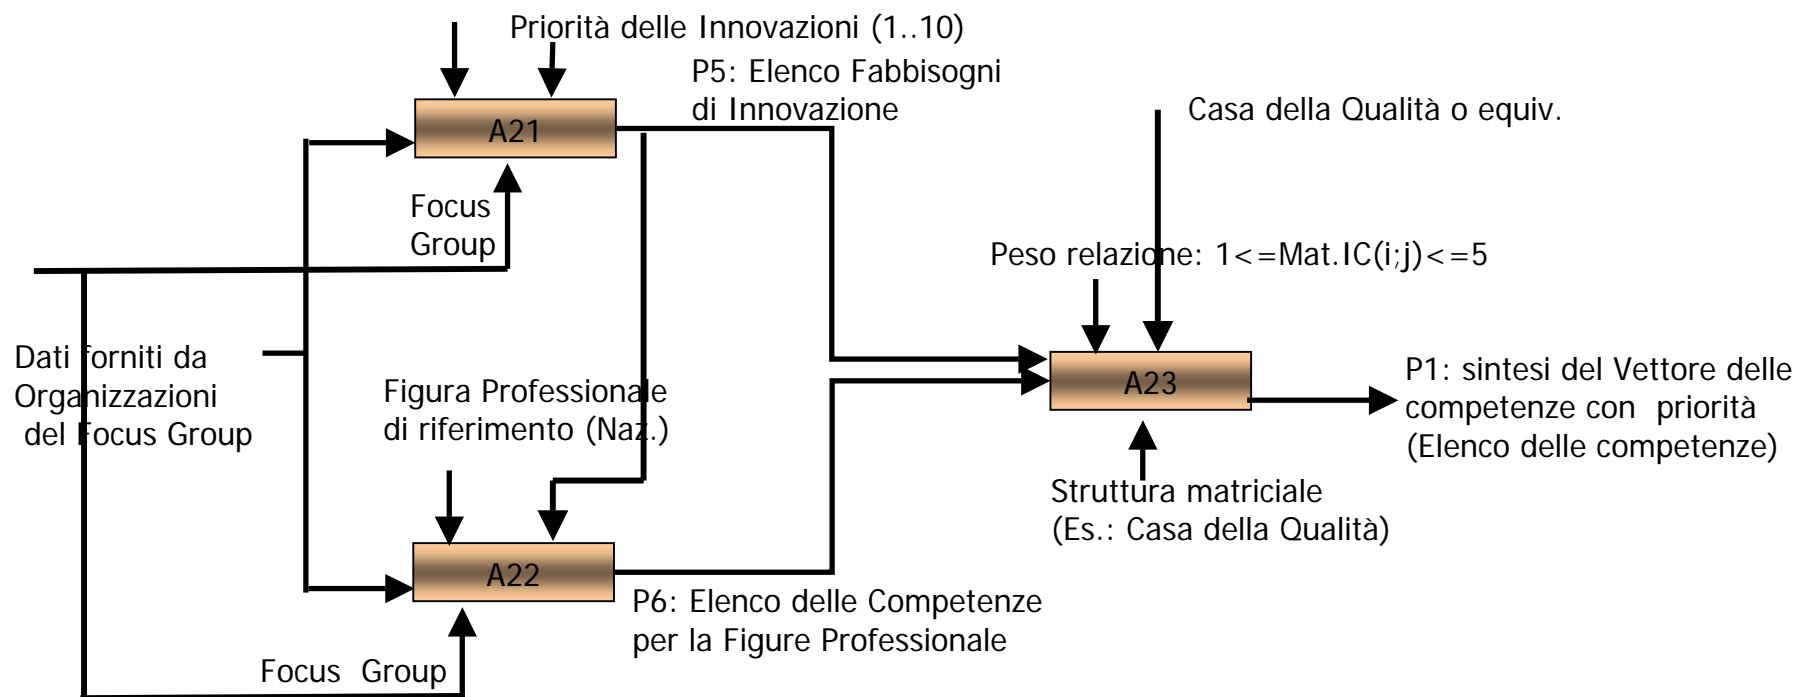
Priorità delle Innovazioni (1..10)

P5: Elenco Fabbisogni di Innovazione

A21

Casa della Qualità o equiv.

Focus Group

Peso relazione: 1<=Mat.IC(i;j)<=5

Dati forniti da Organizzazioni del Focus Group

Figura Professionale di riferimento (Naz.)

A23

P1: sintesi del Vettore delle competenze con priorità (Elenco delle competenze)

Struttura matriciale (Es.: Casa della Qualità)

A22

P6: Elenco delle Competenze per la Figure Professionale

Focus Group